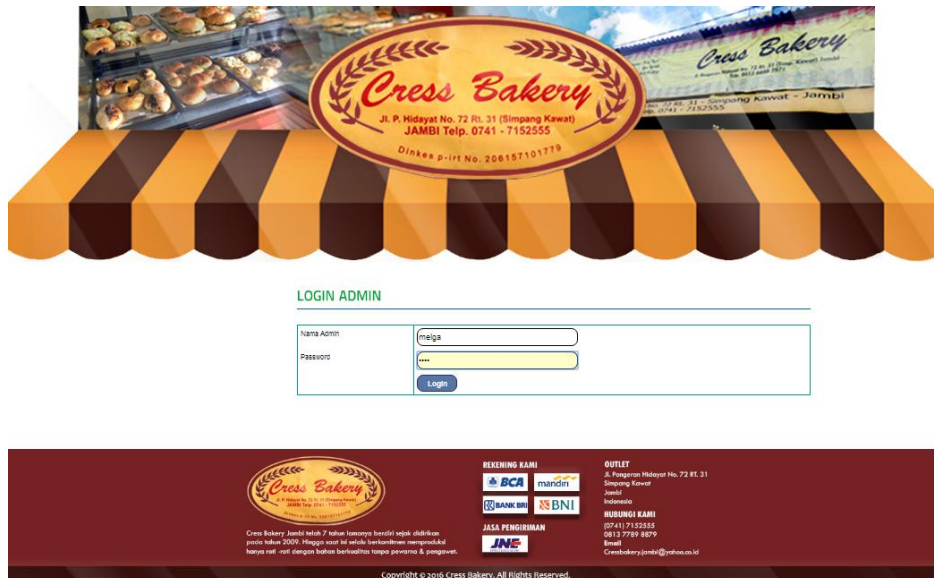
Cress Bakery
Jl. P. Hidayat No. 72 Rt. 31 (Simpang Kawat)
JAMBI Telp. 0741 - 7152555
Dinkes p-irt No. 206157101779

Cress Bakery
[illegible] - Simpang Kawat - Jambi
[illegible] 0741 - 7152555

LOGIN ADMIN

| Nama Admin | melga |
|---|---|
| Password | ••••• |
| | Login |

Cress Bakery
Jl. P. Hidayat No. 72 Rt. 31 (Simpang Kawat)
JAMBI Telp. 0741 - 7152555

Cress Bakery Jambi telah 7 tahun lamanya berdiri sejak didirikan pada tahun 2009. Hingga saat ini selalu berkomitmen memproduksi hanya roti -roti dengan bahan berkualitas tanpa pewarna & pengawet.

REKENING KAMI
BCA
mandiri
BANK BRI
BNI

JASA PENGIRIMAN
JNE

OUTLET
Jl. Pangeran Hidayat No. 72 RT. 31
Simpang Kawat
Jambi
Indonesia

HUBUNGI KAMI
(0741) 7152555
0813 7789 8879
Email
Cressbakery.jambi@yahoo.co.id

Copyright © 2016 Cress Bakery. All Rights Reserved.